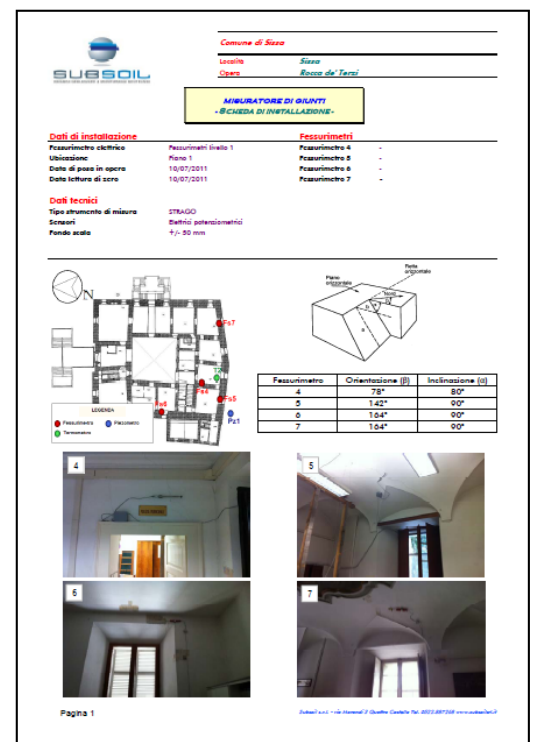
SUBSOIL

Comune di Sissa

Località Sissa
Opera Rocca de' Terzi

MISURATORE DI GIUNTI
- SCHEDA DI INSTALLAZIONE -

Dati di installazione

Fessurimetro elettrico Fessurimetri livello 1
Ubicazione Piano 1
Data di posa in opera 10/07/2011
Data letture di zero 10/07/2011

Fessurimetri

Fessurimetro 4 -
Fessurimetro 5 -
Fessurimetro 6 -
Fessurimetro 7 -

Dati tecnici

Tipo strumento di misura STRAGO
Sensori Elettrici potenziometrici
Fondo scala +/- 50 mm

N

Fs7
Fs4
Fs5
Fs6
Pz1

LEGENDA
Fessurimetro
Piezometro
Termometro

Piano orizzontale
Retta orizzontale

| Fessurimetro | Orientazione (β) | Inclinazione (α) |
|---|---|---|
| 4 | 78° | 80° |
| 5 | 142° | 90° |
| 6 | 164° | 90° |
| 7 | 164° | 90° |

4
5
5
7

Pagina 1

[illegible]